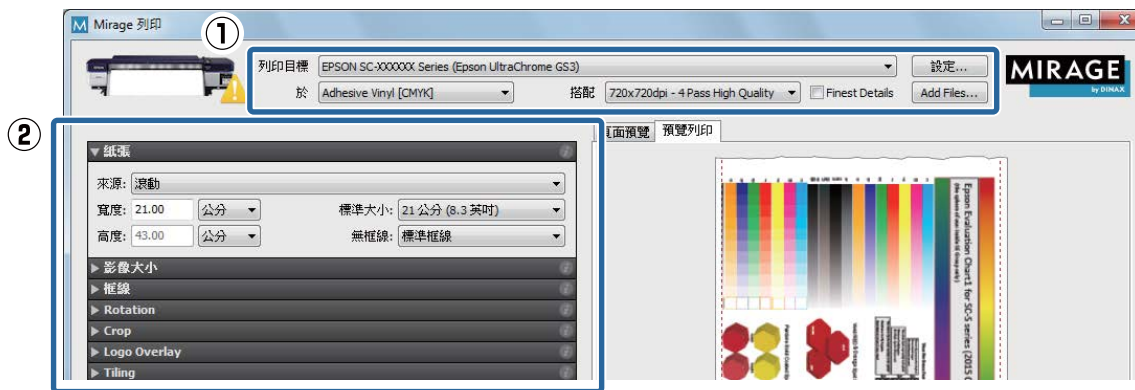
Mirage 列印

①

列印目標 EPSON SC-XXXXXX Series (Epson UltraChrome GS3)
設定...

於 Adhesive Vinyl [CMYK]
搭配 720x720dpi - 4 Pass High Quality
Finest Details
Add Files...

MIRAGE by DINAX

②

▼ 紙張
來源: 滾動
寬度: 21.00 公分
標準大小: 21 公分 (8.3 英吋)
高度: 43.00 公分
無框線: 標準框線
▶ 影像大小
▶ 框線
▶ Rotation
▶ Crop
▶ Logo Overlay
▶ Tiling

頁面預覽 預覽列印

Epson Evaluation Chart1 for SC-S series (2015 C